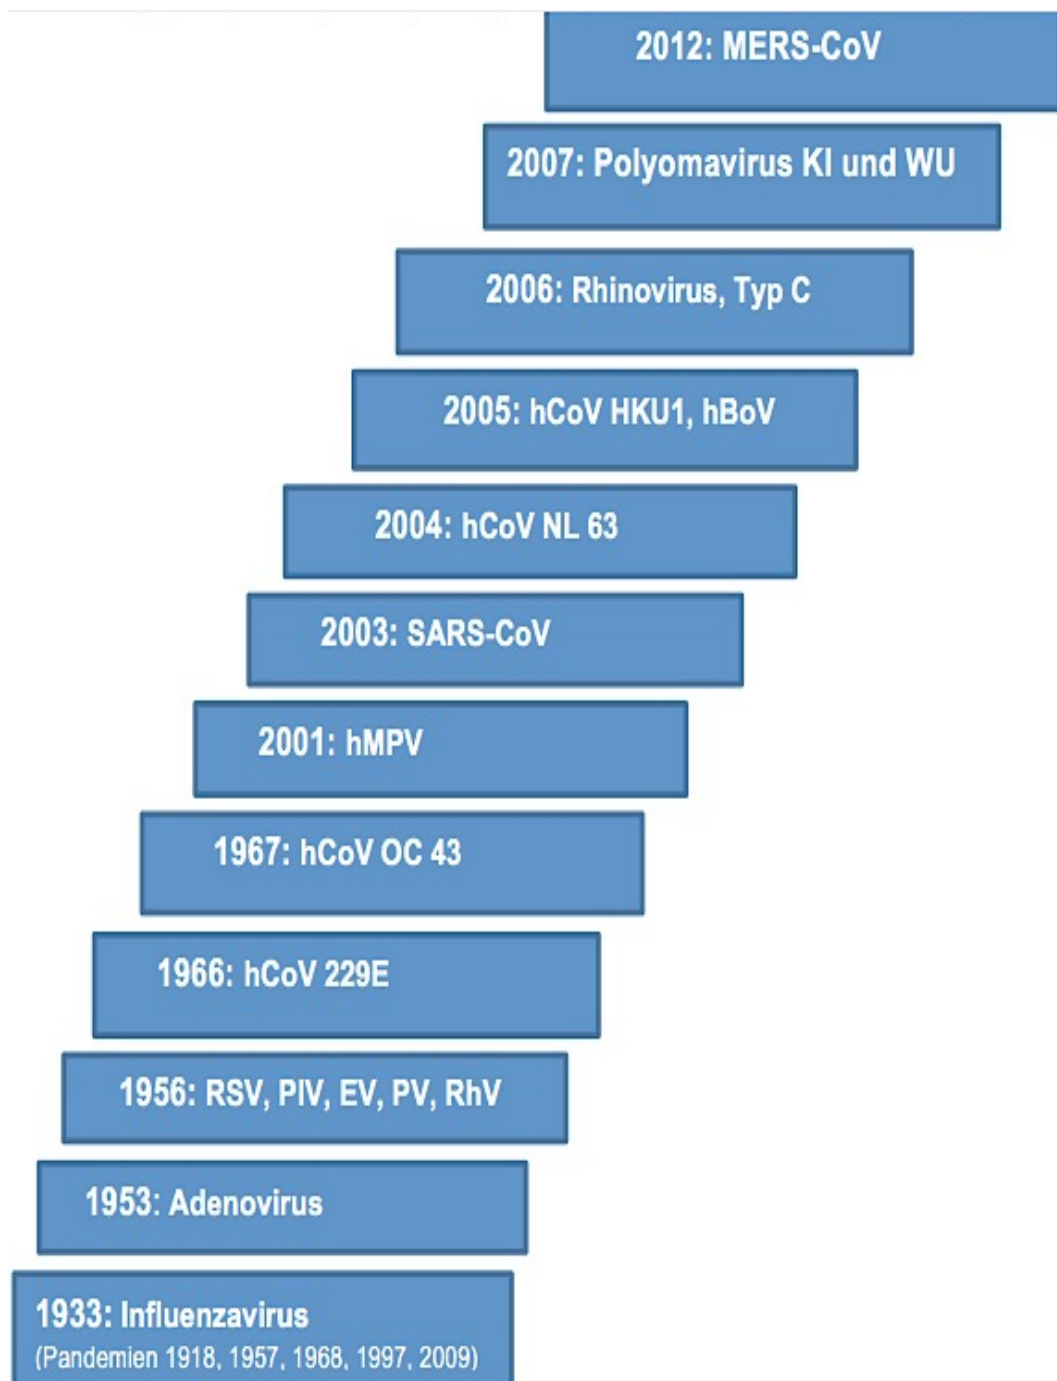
2012: MERS-CoV

2007: Polyomavirus KI und WU

2006: Rhinovirus, Typ C

2005: hCoV HKU1, hBoV

2004: hCoV NL 63

2003: SARS-CoV

2001: hMPV

1967: hCoV OC 43

1966: hCoV 229E

1956: RSV, PIV, EV, PV, RhV

1953: Adenovirus

1933: Influenzavirus
(Pandemien 1918, 1957, 1968, 1997, 2009)